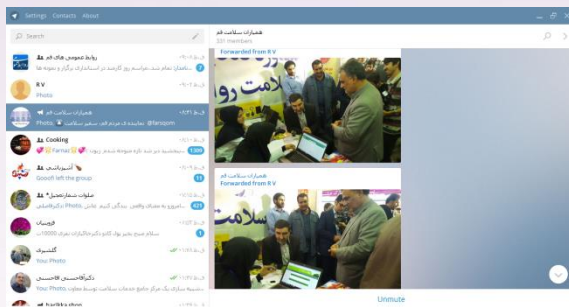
Settings Contacts About

Search

روابط عمومی های قم
کارکنان تمام شد، مراسم روز کارمند در استانداری برگزار و نمونه ها

R V
Photo

همراهان سلامت قم
Photo, معاینه از محرم قم، سفیر سلامت @farazom

Cooking
Farnaz
1369

آشپزخانه
Goooft left the group
11

صلوات شمار(معنوی)
421

فروشگاه
سلام صبح بخیر
1

گلشیرک
Your Photo

دکتراگاهی
Your Photo

همراهان سلامت قم
231 members

Forwarded from R V

همراهان سلامت قم
Forwarded from R V

Unmute